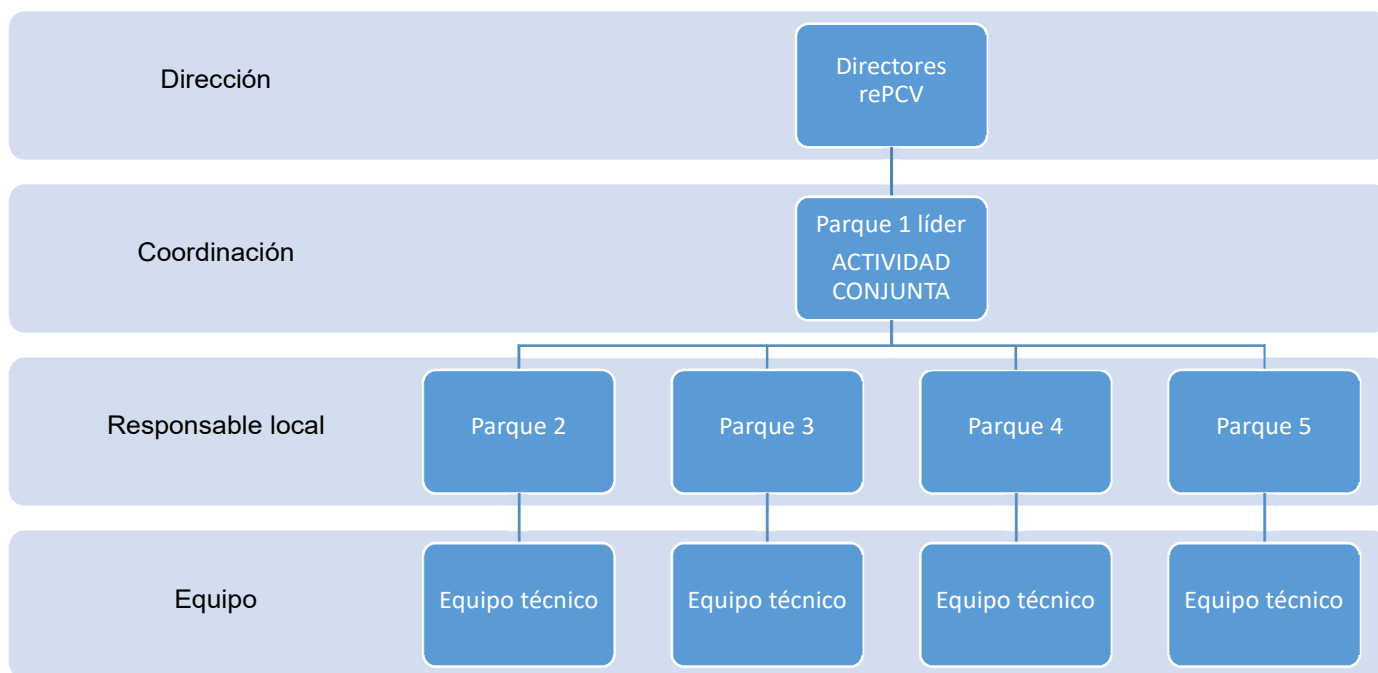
Dirección

Directores rePCV

Coordinación

Parque 1 líder

ACTIVIDAD CONJUNTA

Responsable local

Parque 2

Parque 3

Parque 4

Parque 5

Equipo

Equipo técnico

Equipo técnico

Equipo técnico

Equipo técnico